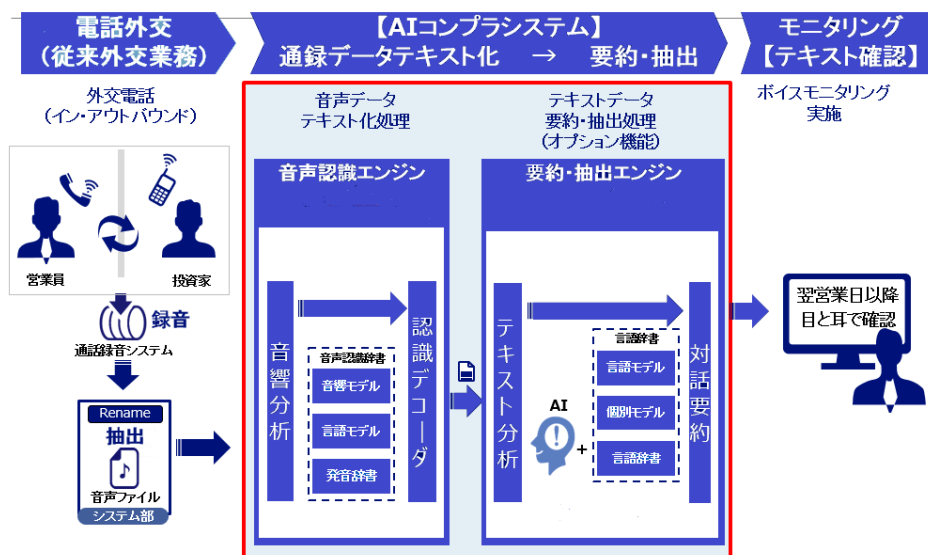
電話外交
（従来外交業務）

【AIコンプラシステム】
通録データテキスト化 → 要約・抽出

モニタリング
【テキスト確認】

外交電話
（イン・アウトバウンド）

営業員

投資家

録音

通話録音システム

Rename

抽出

音声ファイル

システム部

音声データ
テキスト化処理

音声認識エンジン

音響分析

音声認識辞書

音響モデル

言語モデル

発音辞書

認識デコーダ

テキストデータ
要約・抽出処理
（オプション機能）

要約・抽出エンジン

テキスト分析

AI

言語辞書

言語モデル

個別モデル

言語辞書

対話要約

ボイスモニタリング
実施

翌営業日以降
目と耳で確認